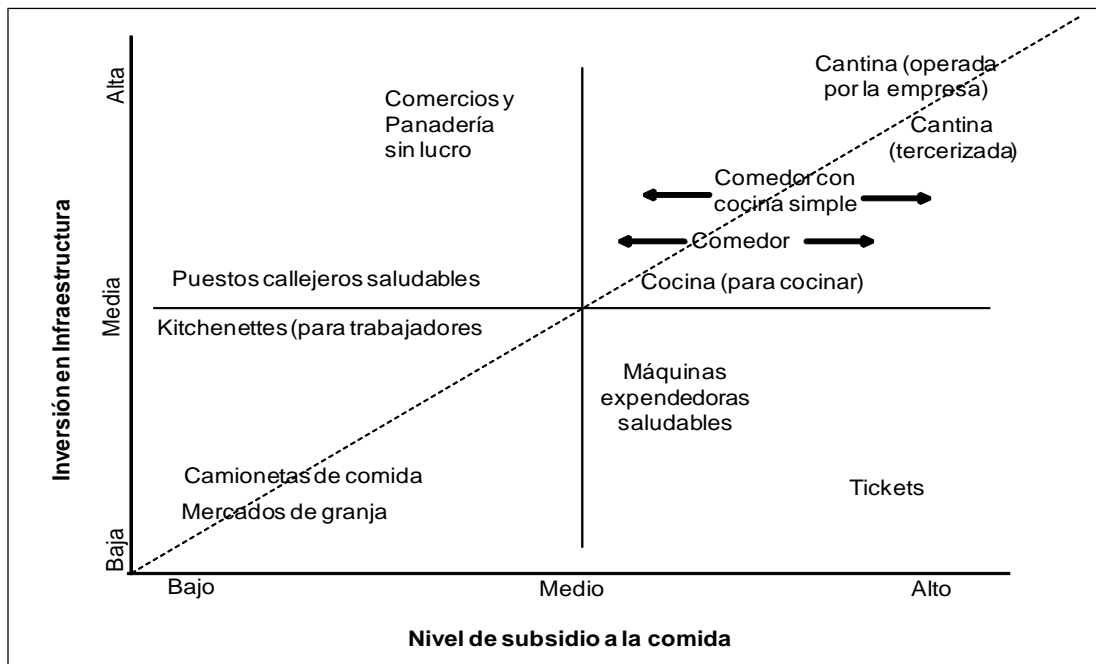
Inversión en Infraestructura

Alta

Media

Baja

Comercios y Panadería sin lucro

Cantina (operada por la empresa)

Cantina (tercerizada)

Comedor con cocina simple

Comedor

Puestos callejeros saludables

Cocina (para cocinar)

Kitchenettes (para trabajadores

Máquinas expendedoras saludables

Camionetas de comida

Mercados de granja

Tickets

Bajo

Medio

Alto

Nivel de subsidio a la comida